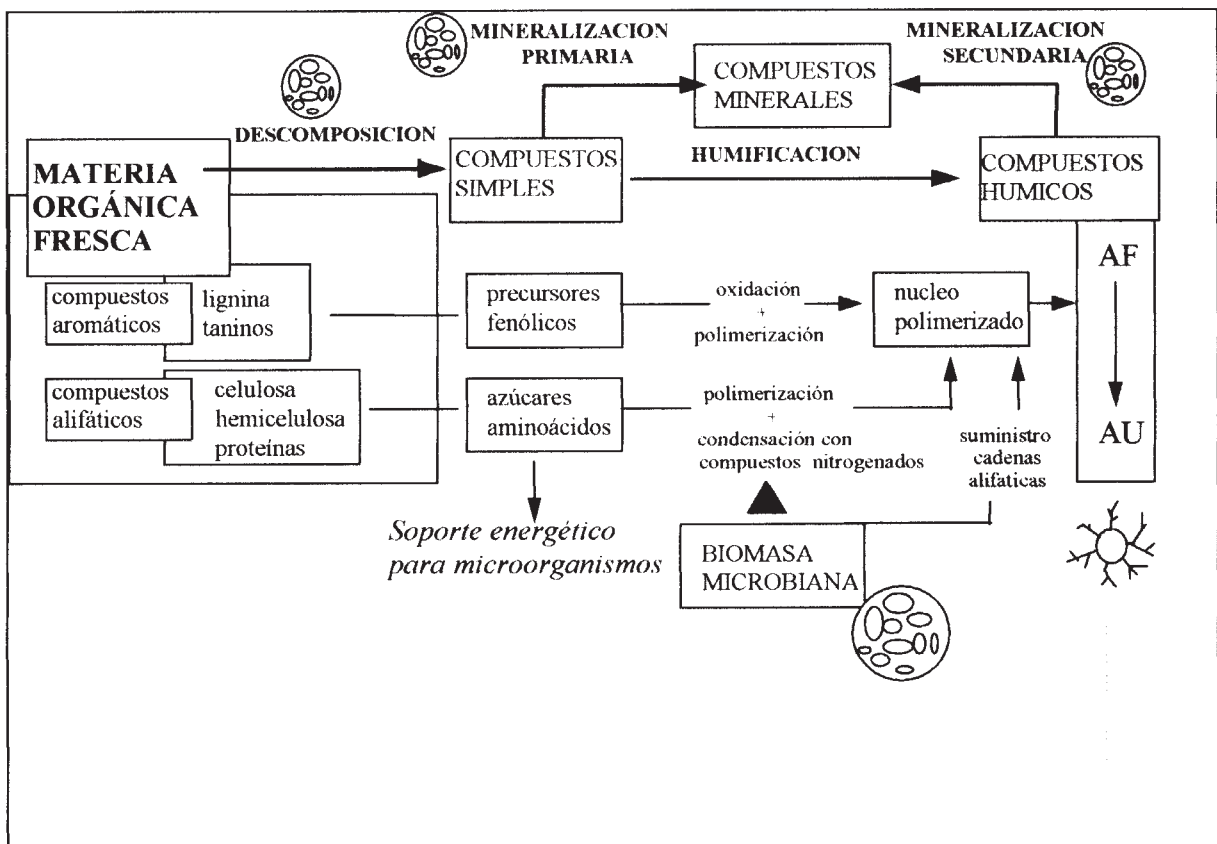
MINERALIZACION PRIMARIA

MINERALIZACION SECUNDARIA

COMPUESTOS MINERALES

DESCOMPOSICION

MATERIA ORGÁNICA FRESCA

COMPUESTOS SIMPLES

HUMIFICACION

COMPUESTOS HUMICOS

AF

AU

compuestos aromáticos

lignina taninos

precursores fenólicos

oxidación + polimerización

nucleo polimerizado

compuestos alifáticos

celulosa hemicelulosa proteínas

azúcares aminoácidos

polimerización + condensación con compuestos nitrogenados

suministro cadenas alifaticas

Soporte energético para microorganismos

BIOMASA MICROBIANA